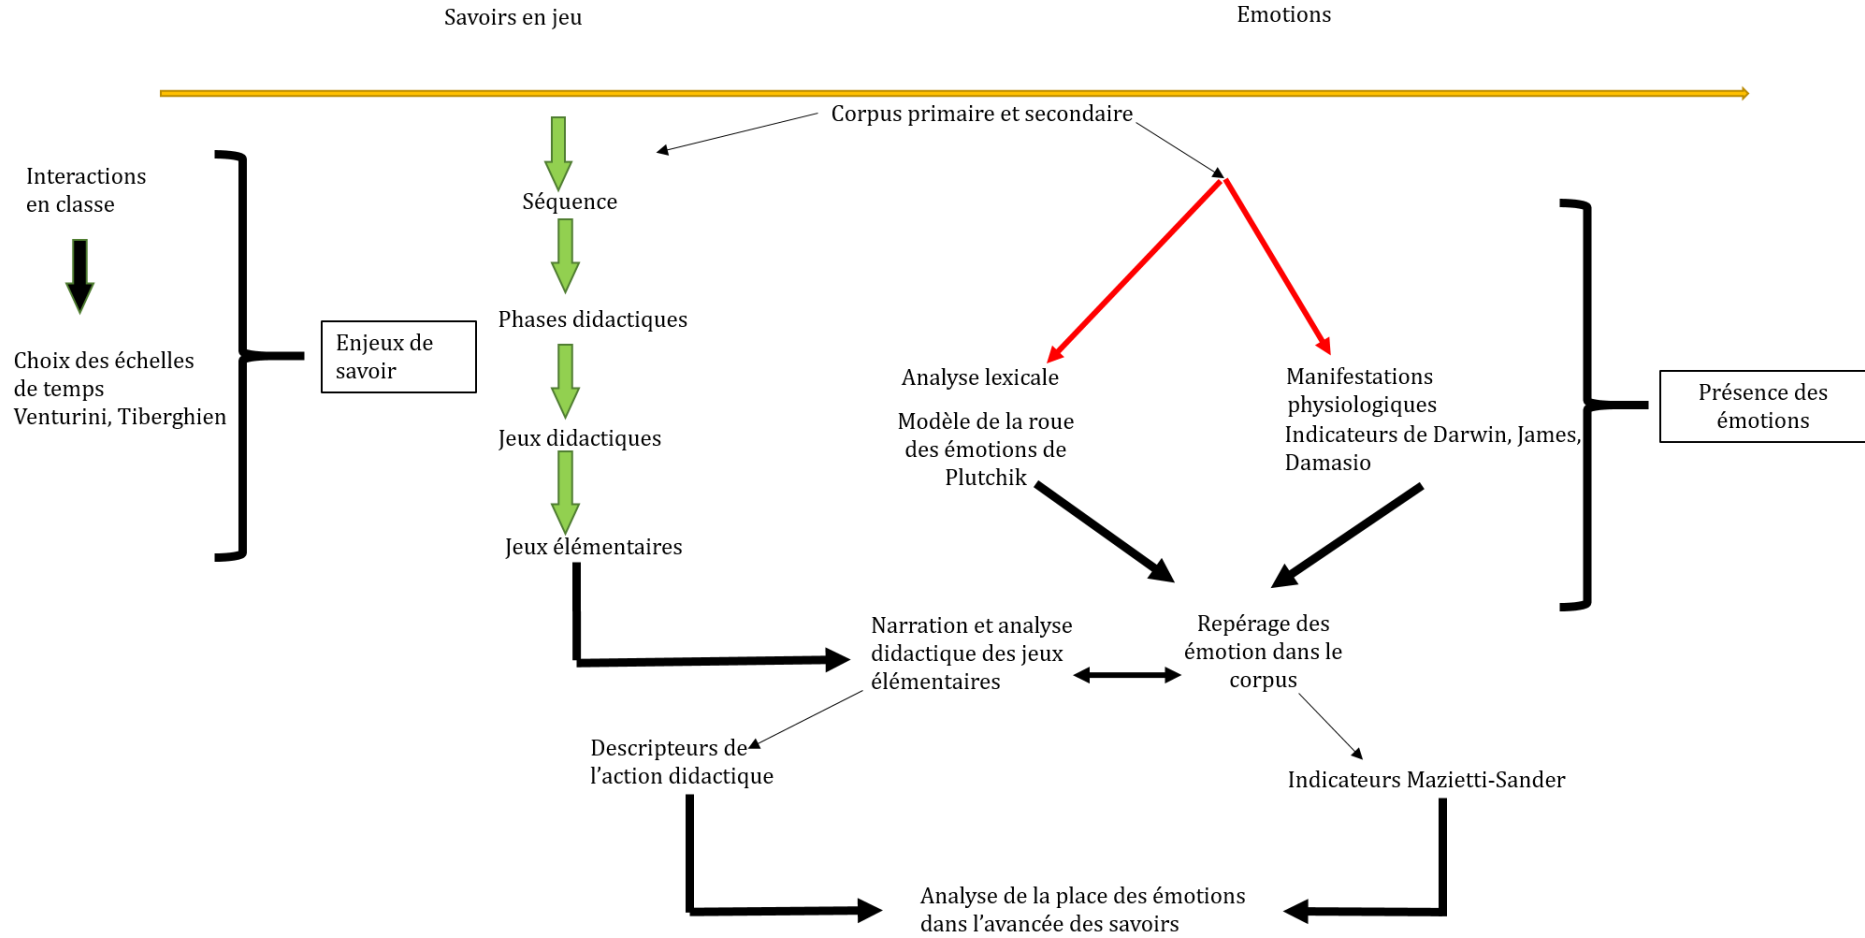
Savoirs en jeu

Emotions

Corpus primaire et secondaire

Interactions en classe

Choix des échelles de temps
Venturini, Tiberghien

Enjeux de savoir

Séquence

Phases didactiques

Jeux didactiques

Jeux élémentaires

Analyse lexicale

Modèle de la roue des émotions de Plutchik

Manifestations physiologiques
Indicateurs de Darwin, James, Damasio

Présence des émotions

Narration et analyse didactique des jeux élémentaires

Repérage des émotion dans le corpus

Descripteurs de l'action didactique

Indicateurs Mazietti-Sander

Analyse de la place des émotions dans l'avancée des savoirs